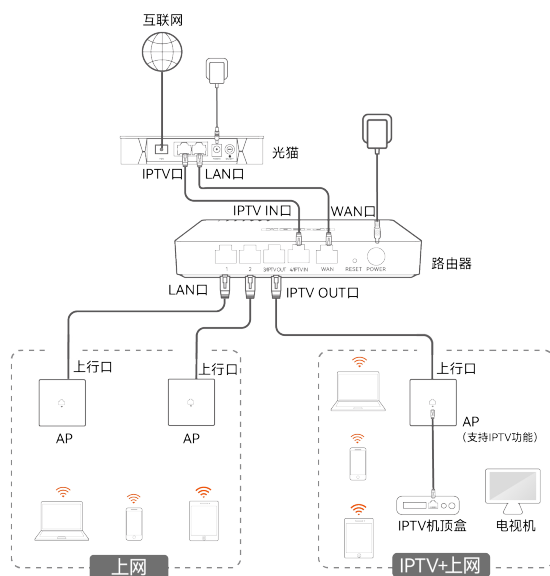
互联网

光猫

IPTV口

LAN口

IPTV IN口

WAN口

2

3/IPTV OUT

4/IPTV IN

WAN

RESET

POWER

路由器

LAN口

IPTV OUT口

上行口

上行口

上行口

AP

AP

AP
(支持IPTV功能)

IPTV机顶盒

电视机

上网

IPTV+上网